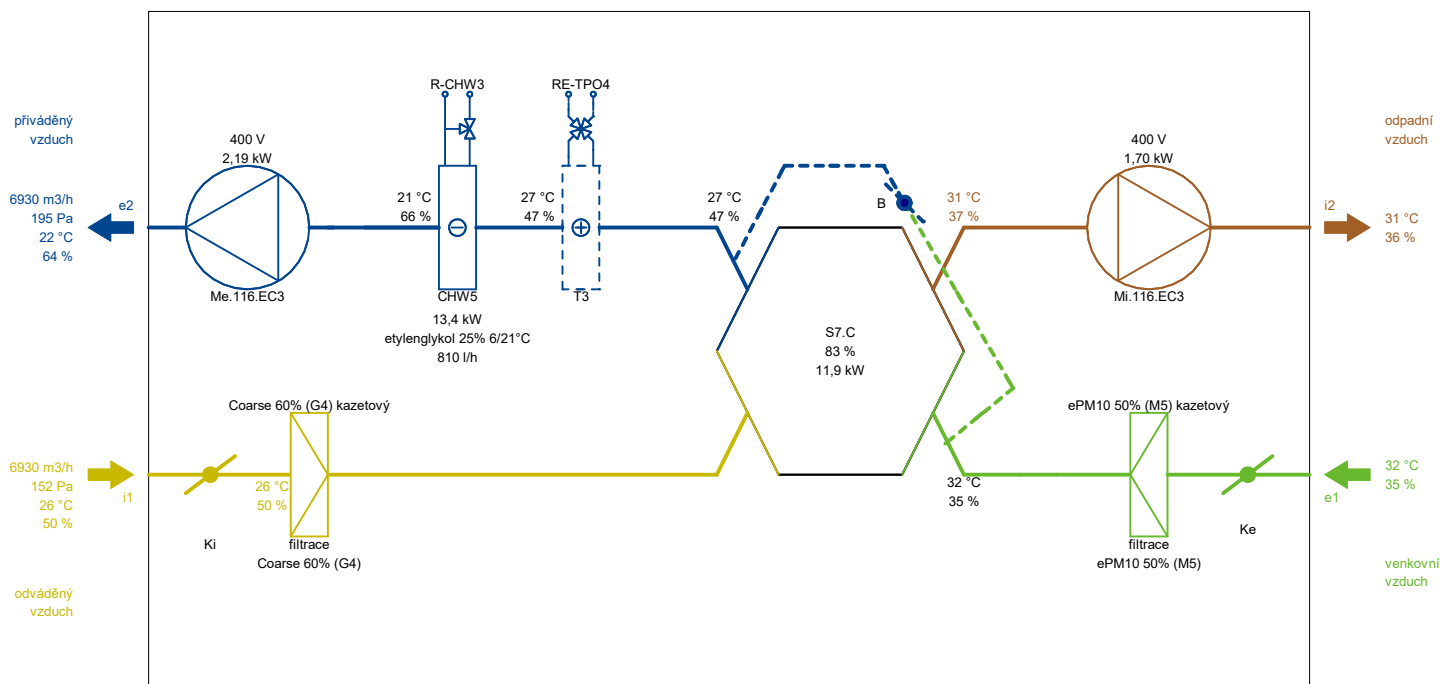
přiváděný vzduch

6930 m3/h
195 Pa
22 °C
64 %

e2

400 V
2,19 kW

Me.116.EC3

R-CHW3

21 °C
66 %

CHW5
13,4 kW
etylenglykol 25% 6/21°C
810 l/h

RE-TPO4

27 °C
47 %

T3

27 °C
47 %

B

S7.C
83 %
11,9 kW

31 °C
37 %

400 V
1,70 kW

Mi.116.EC3

odpadní vzduch

i2

31 °C
36 %

Coarse 60% (G4) kazetový

6930 m3/h
152 Pa
26 °C
50 %

i1

26 °C
50 %

Ki

filtrace
Coarse 60% (G4)

odváděný vzduch

32 °C
35 %

ePM10 50% (M5) kazetový

filtrace
ePM10 50% (M5)

Ke

32 °C
35 %

e1

venkovní vzduch